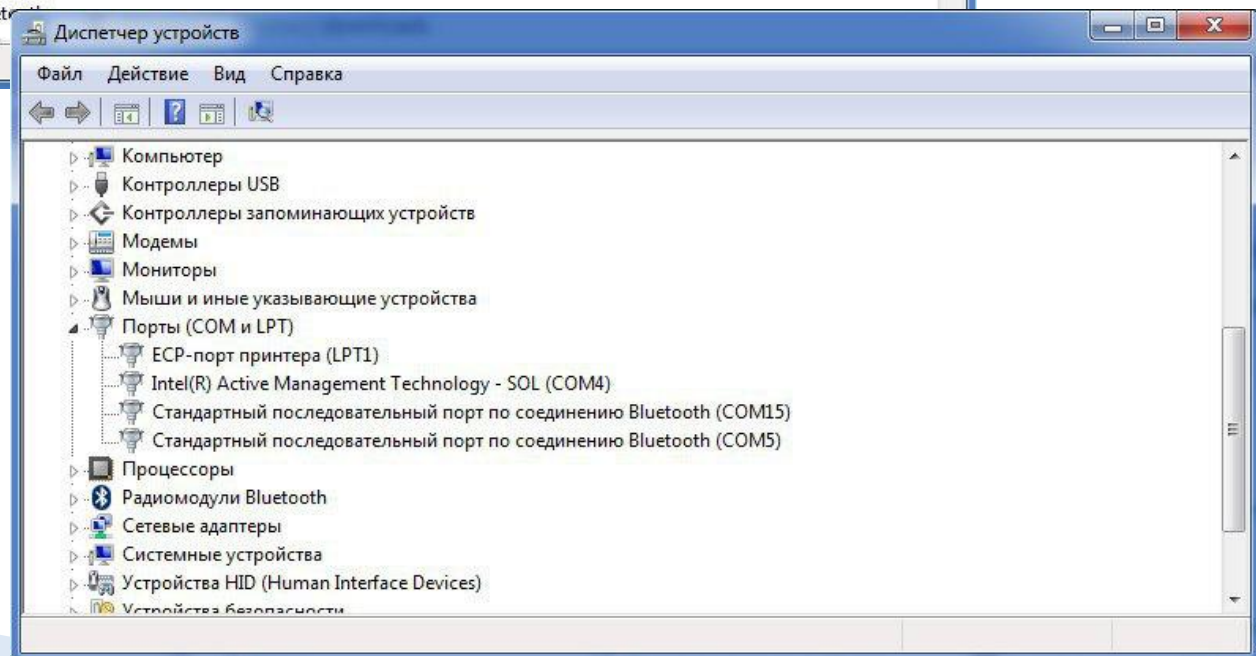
Диспетчер устройств

Файл Действие Вид Справка

Компьютер
Контроллеры USB
Контроллеры запоминающих устройств
Модемы
Мониторы
Мыши и иные указывающие устройства
Порты (COM и LPT)
ECP-порт принтера (LPT1)
Intel(R) Active Management Technology - SOL (COM4)
Стандартный последовательный порт по соединению Bluetooth (COM15)
Стандартный последовательный порт по соединению Bluetooth (COM5)
Процессоры
Радиомодули Bluetooth
Сетевые адаптеры
Системные устройства
Устройства HID (Human Interface Devices)
Устройства безопасности